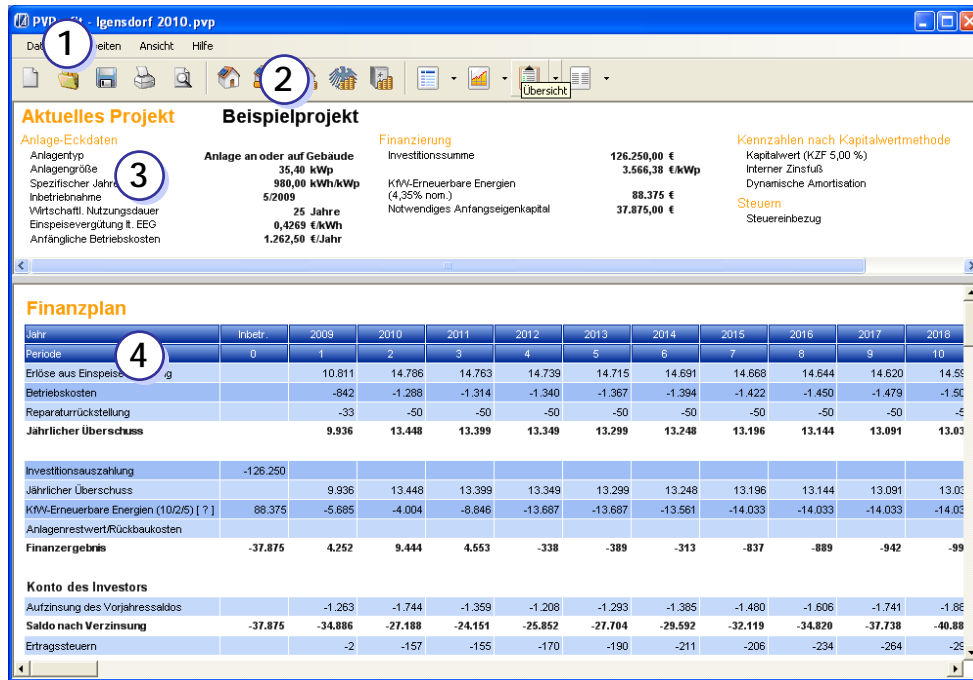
PVP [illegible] - Igensdorf 2010.pvp

Dat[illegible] 1 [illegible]eiten Ansicht Hilfe

2 Übersicht

Aktuelles Projekt Beispielprojekt

Anlage-Eckdaten
Anlagentyp Anlage an oder auf Gebäude
Anlagengröße 35,40 kWp
Spezifischer Jahre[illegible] 3 980,00 kWh/kWp
Inbetriebnahme 5/2009
Wirtschaftl. Nutzungsdauer 25 Jahre
Einspeisevergütung lt. EEG 0,4269 €/kWh
Anfängliche Betriebskosten 1.262,50 €/Jahr

Finanzierung
Investitionssumme 126.250,00 €
3.566,38 €/kWp
KfW-Erneuerbare Energien (4,35% nom.) 88.375 €
Notwendiges Anfangseigenkapital 37.875,00 €

Kennzahlen nach Kapitalwertmethode
Kapitalwert (KZF 5,00 %)
Interner Zinsfuß
Dynamische Amortisation

Steuern
Steuereinbezug

Finanzplan

| Jahr | Inbetr. | 2009 | 2010 | 2011 | 2012 | 2013 | 2014 | 2015 | 2016 | 2017 | 2018 |
|---|---|---|---|---|---|---|---|---|---|---|---|
| Periode 4 | 0 | 1 | 2 | 3 | 4 | 5 | 6 | 7 | 8 | 9 | 10 |
| Erlöse aus Einspeise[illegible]g | | 10.811 | 14.786 | 14.763 | 14.739 | 14.715 | 14.691 | 14.668 | 14.644 | 14.620 | 14.59 |
| Betriebskosten | | -842 | -1.288 | -1.314 | -1.340 | -1.367 | -1.394 | -1.422 | -1.450 | -1.479 | -1.50 |
| Reparaturrückstellung | | -33 | -50 | -50 | -50 | -50 | -50 | -50 | -50 | -50 | -5 |
| Jährlicher Überschuss | | 9.936 | 13.448 | 13.399 | 13.349 | 13.299 | 13.248 | 13.196 | 13.144 | 13.091 | 13.03 |
| | | | | | | | | | | | |
| Investitionsauszahlung | -126.250 | | | | | | | | | | |
| Jährlicher Überschuss | | 9.936 | 13.448 | 13.399 | 13.349 | 13.299 | 13.248 | 13.196 | 13.144 | 13.091 | 13.03 |
| KfW-Erneuerbare Energien (10/2/5) [ ? ] | 88.375 | -5.685 | -4.004 | -8.846 | -13.687 | -13.687 | -13.561 | -14.033 | -14.033 | -14.033 | -14.03 |
| Anlagenrestwert/Rückbaukosten | | | | | | | | | | | |
| Finanzergebnis | -37.875 | 4.252 | 9.444 | 4.553 | -338 | -389 | -313 | -837 | -889 | -942 | -99 |
| | | | | | | | | | | | |
| Konto des Investors | | | | | | | | | | | |
| Aufzinsung des Vorjahressaldos | | -1.263 | -1.744 | -1.359 | -1.208 | -1.293 | -1.385 | -1.480 | -1.606 | -1.741 | -1.88 |
| Saldo nach Verzinsung | -37.875 | -34.886 | -27.188 | -24.151 | -25.852 | -27.704 | -29.592 | -32.119 | -34.820 | -37.738 | -40.88 |
| Ertragssteuern | | -2 | -157 | -155 | -170 | -190 | -211 | -206 | -234 | -264 | -29 |